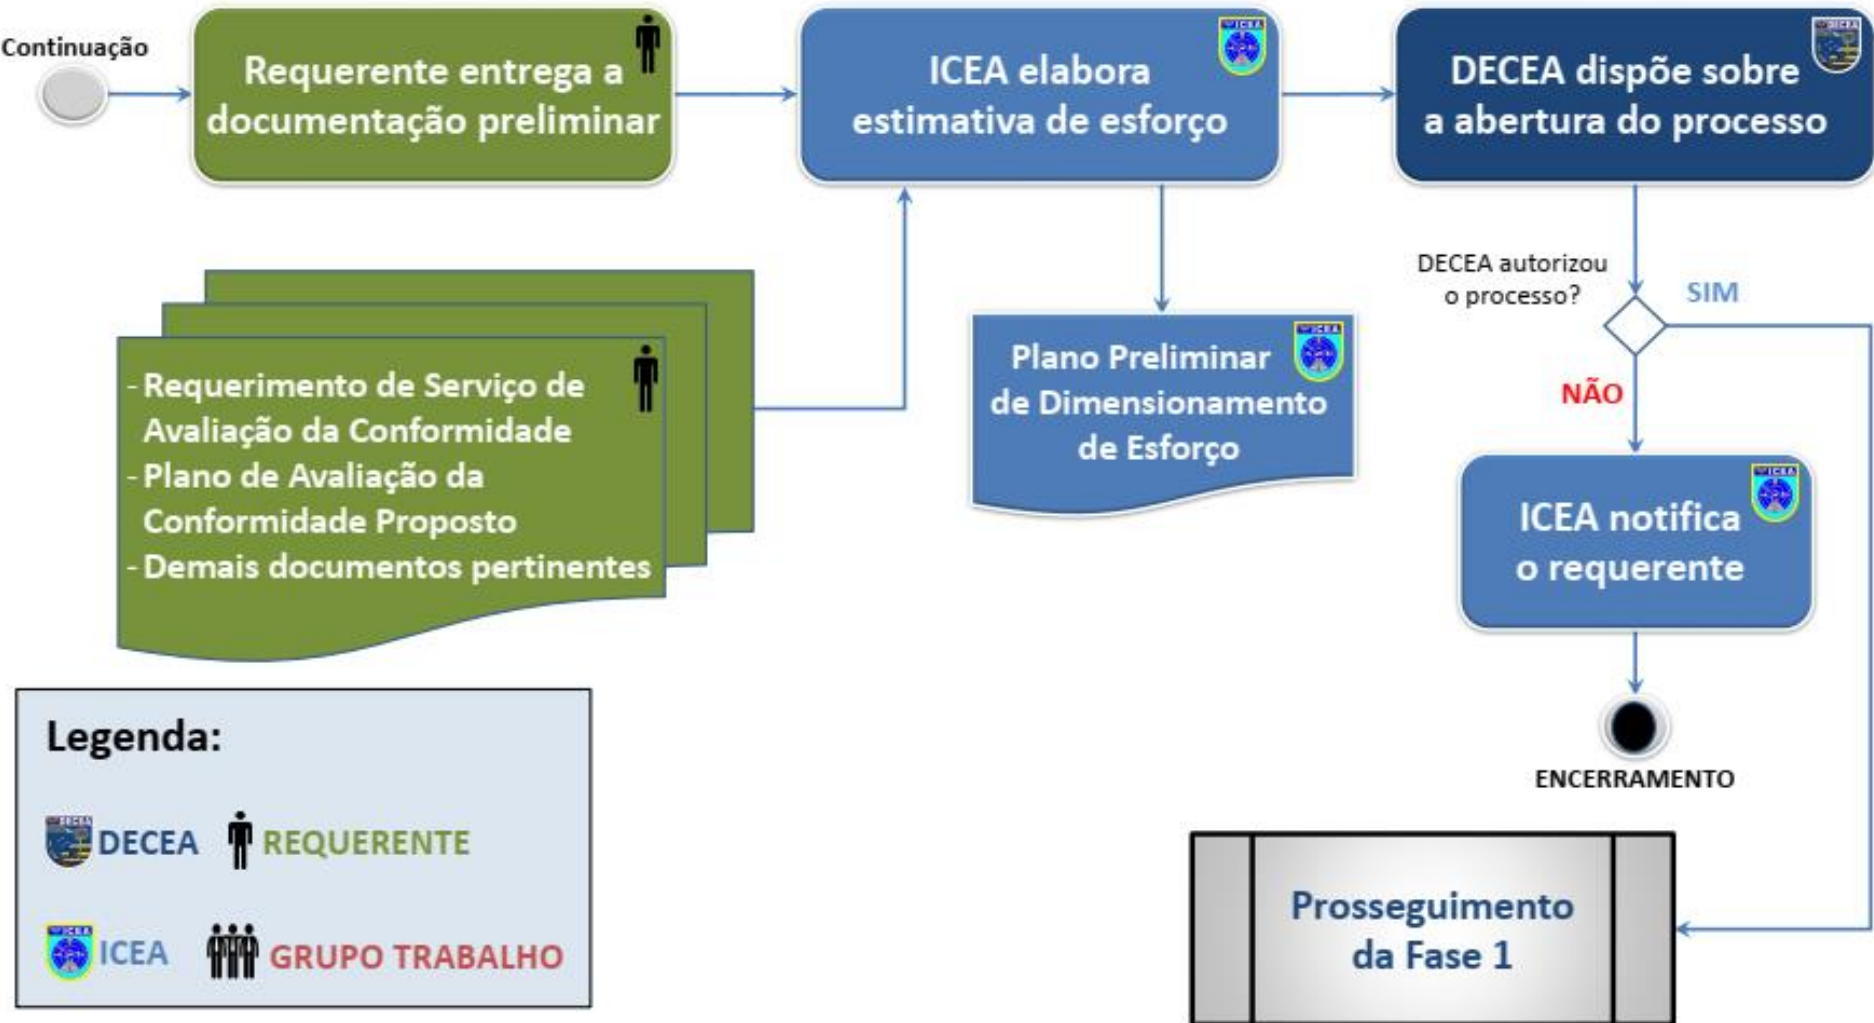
Continuação

Requerente entrega a documentação preliminar

ICEA elabora estimativa de esforço

DECEA dispõe sobre a abertura do processo

- Requerimento de Serviço de Avaliação da Conformidade
- Plano de Avaliação da Conformidade Proposto
- Demais documentos pertinentes

Plano Preliminar de Dimensionamento de Esforço

DECEA autorizou o processo?

SIM

NÃO

ICEA notifica o requerente

ENCERRAMENTO

Prosseguimento da Fase 1

Legenda:

DECEA REQUERENTE

ICEA GRUPO TRABALHO